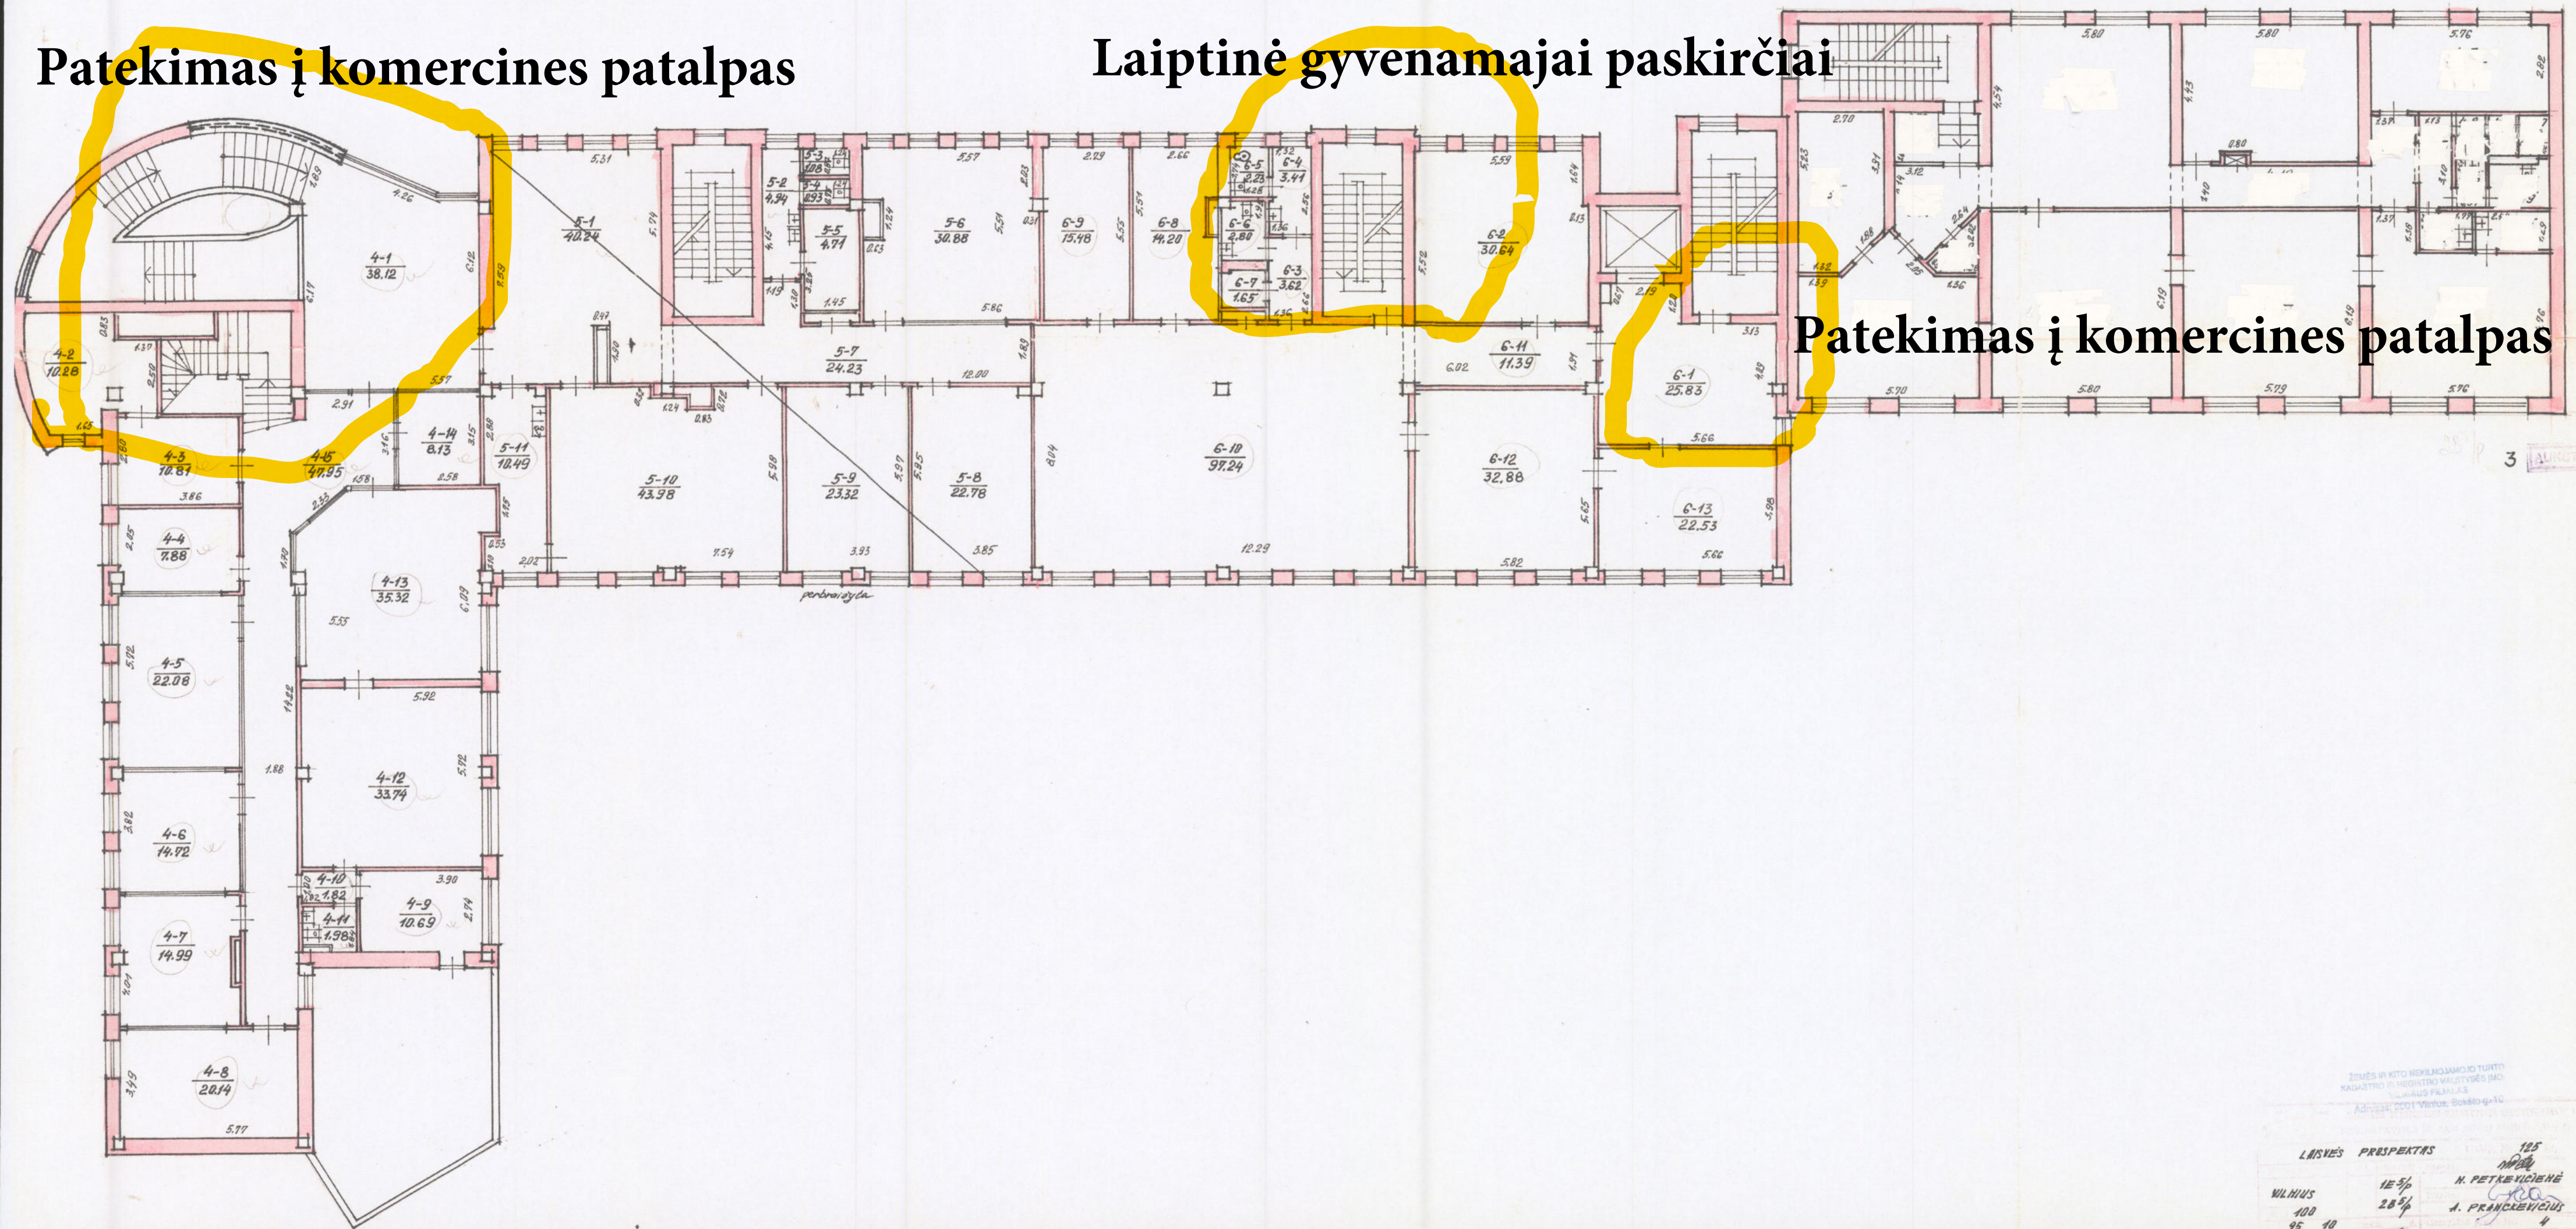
Patekimas į komercines patalpas

Laiptinė gyvenamajai paskirčiai

Patekimas į komercines patalpas

4-1
38.12

4-2
10.28

4-3
10.81

4-15
47.95

4-14
8.13

5-11
10.49

5-1
40.24

5-2
4.94

5-3
1.08

5-4
0.93

5-5
4.77

5-6
30.88

6-9
15.48

6-8
14.20

6-5
2.23

6-4
3.41

6-6
2.80

6-7
1.65

6-3
3.62

6-2
30.64

5-7
24.23

6-11
11.39

6-1
25.83

5-10
43.98

5-9
23.32

5-8
22.78

6-10
97.24

6-12
32.88

6-13
22.53

4-4
7.88

4-13
35.32

4-5
22.08

4-12
33.74

4-6
14.72

4-10
1.82

4-11
1.98

4-9
10.69

4-7
14.99

4-8
20.14

perbraižyta

3

LAISVĖS PROSPEKTAS 125
VILNIUS
H. PETKEVIČIENĖ
A. PRANCKEVIČIUS
4